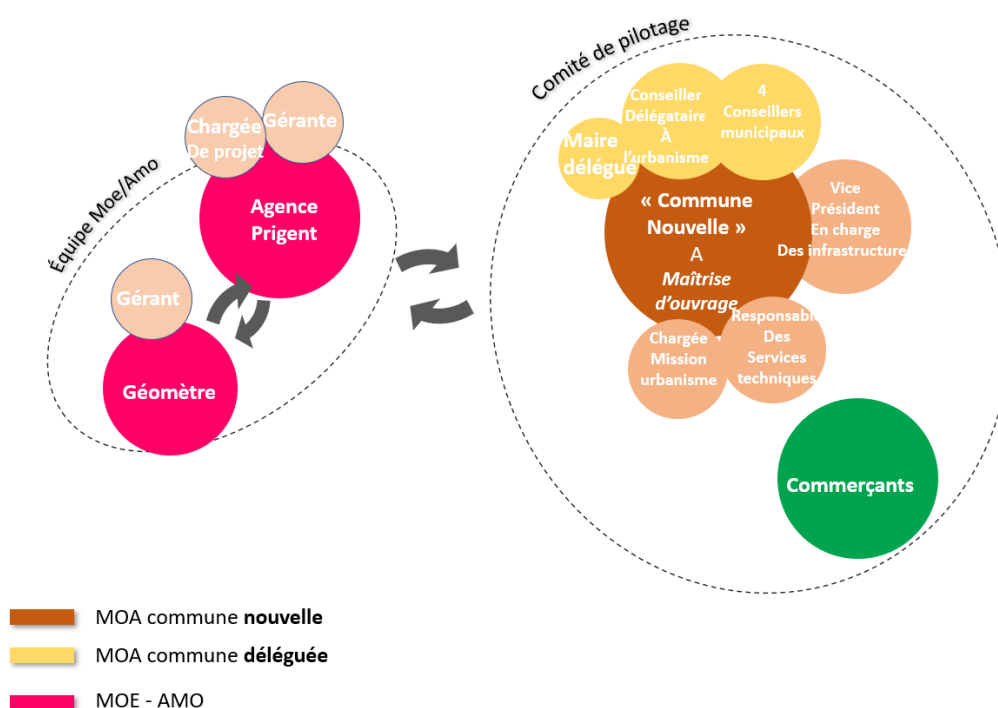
Équipe Moe/Amo

Chargée De projet

Gérante

Agence Prigent

Gérant

Géomètre

Comité de pilotage

Maire délégué

Conseiller Délégataire À l'urbanisme

4 Conseillers municipaux

« Commune Nouvelle » A Maîtrise d'ouvrage

Vice Président En charge Des infrastructure

Chargée Mission urbanisme

Responsable Des Services techniques

Commerçants

MOA commune **nouvelle**

MOA commune **déléguée**

MOE - AMO